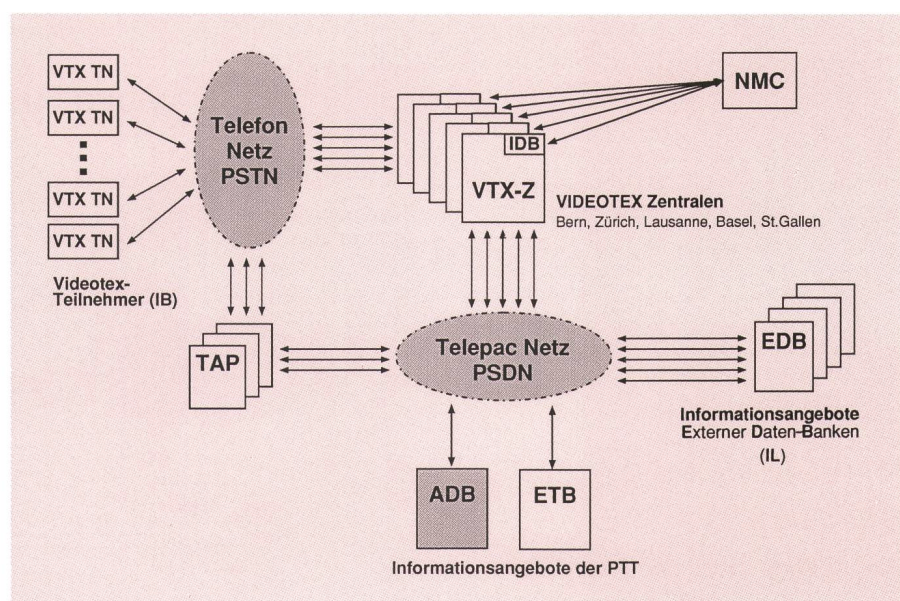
VTX TN
VTX TN
VTX TN
VTX TN

Telefon Netz PSTN

IDB
VTX-Z

NMC

VIDEOTEX Zentralen
Bern, Zürich, Lausanne, Basel, St.Gallen

Videotex-Teilnehmer (IB)

TAP

Telepac Netz PSDN

EDB

Informationsangebote Externer Daten-Banken
(IL)

ADB

ETB

Informationsangebote der PTT